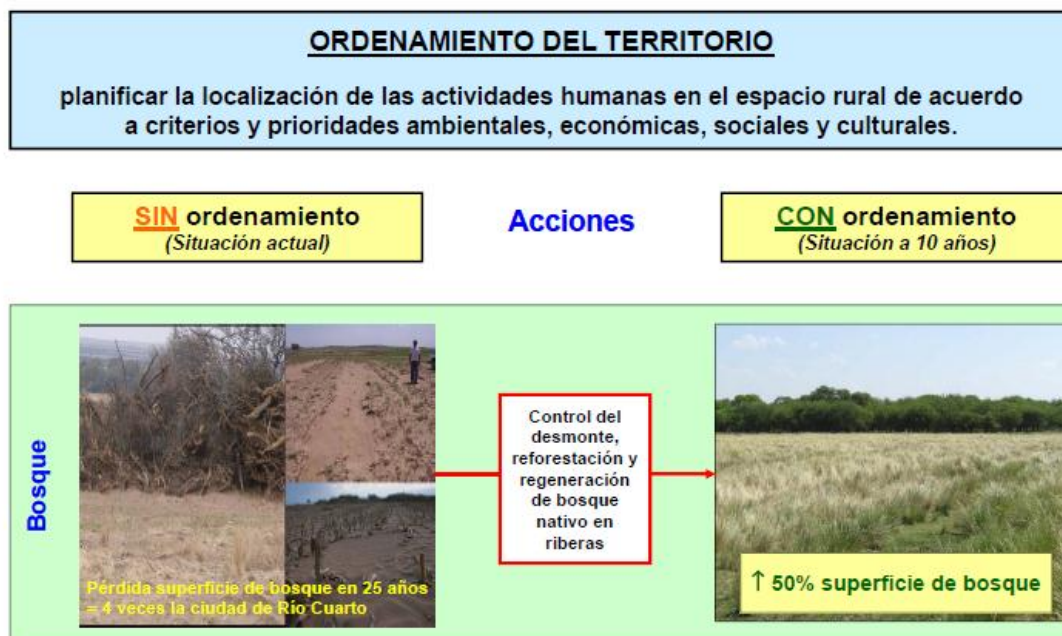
ORDENAMIENTO DEL TERRITORIO

planificar la localización de las actividades humanas en el espacio rural de acuerdo a criterios y prioridades ambientales, económicas, sociales y culturales.

SIN ordenamiento
(Situación actual)

Acciones

CON ordenamiento
(Situación a 10 años)

Bosque

Pérdida superficie de bosque en 25 años = 4 veces la ciudad de Río Cuarto

Control del desmonte, reforestación y regeneración de bosque nativo en riberas

↑ 50% superficie de bosque